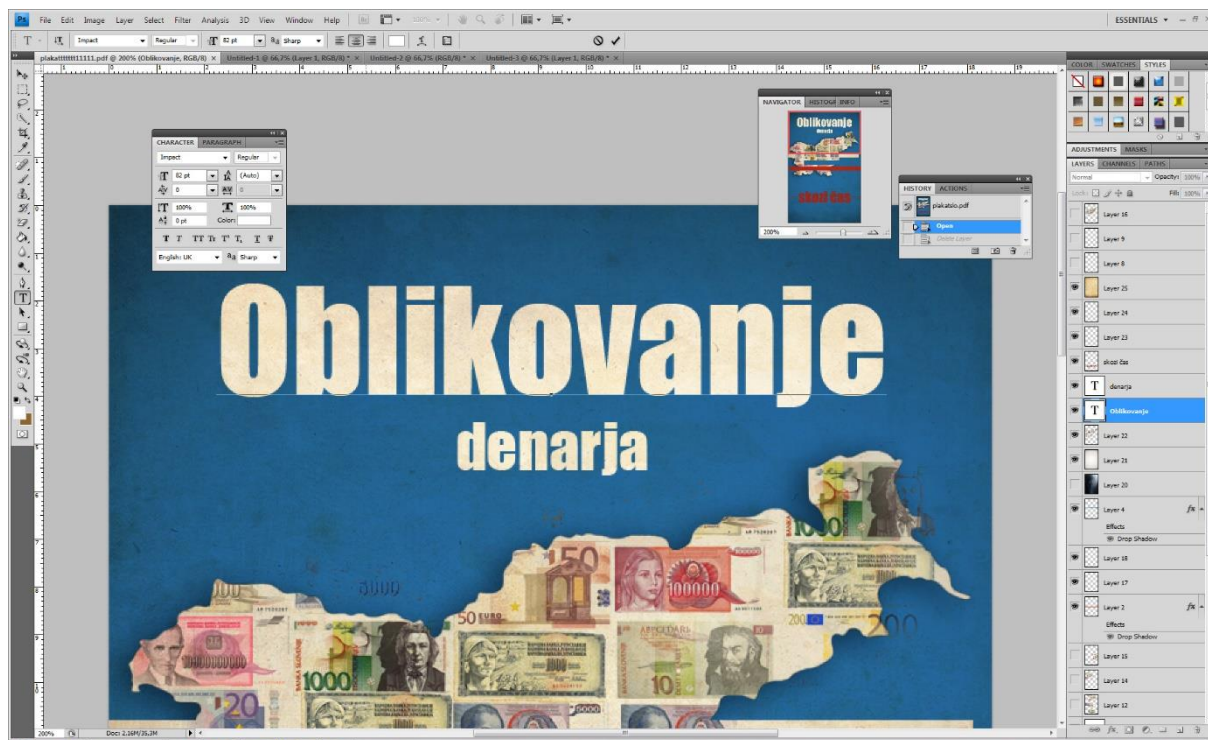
Ps File Edit Image Layer Select Filter Analysis 3D View Window Help

ESSENTIALS

Impact Regular 82 pt Sharp

plakattttttt11111.pdf @ 200% (Oblikovanje, RGB/8) × Untitled-1 @ 66,7% (Layer 1, RGB/8) * × Untitled-2 @ 66,7% (RGB/8) * × Untitled-3 @ 66,7% (Layer 1, RGB/8) * ×

CHARACTER PARAGRAPH
Impact Regular
82 pt (Auto)
0
100% 100%
0 pt Color:
English: UK Sharp

NAVIGATOR HISTOGRAM INFO
Oblikovanje
denarja
skozi čas
200%

HISTORY ACTIONS
plakatslo.pdf
Open
Delete Layer

COLOR SWATCHES STYLES

ADJUSTMENTS MASKS

LAYERS CHANNELS PATHS
Normal Opacity: 100%
Lock: Fill: 100%
Layer 16
Layer 9
Layer 8
Layer 25
Layer 24
Layer 23
skozi čas
denarja
Oblikovanje
Layer 22
Layer 21
Layer 20
Layer 4
Effects
Drop Shadow
Layer 18
Layer 17
Layer 2
Effects
Drop Shadow
Layer 15
Layer 14
Layer 12

Oblikovanje
denarja

200% Doc: 2.16M/35.2M